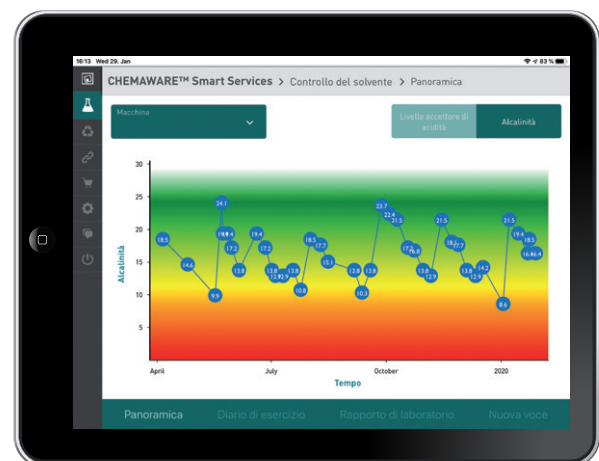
16:13 Wed 29. Jan

83 %

CHEMAWARE™ Smart Services > Controllo del solvente > Panoramica

Macchina

Livello accettore di acidità

Alcalinità

30
25
20
15
10
5

Alcalinità

18.5
14.6
9.9
24.1
19.8
19.4
17.2
13.8
19.4
17.2
13.8
12.9
12.9
13.8
10.8
18.5
17.7
15.1
13.8
10.3
13.8
23.7
22.4
21.5
17.2
16.8
13.8
12.9
21.5
18.1
17.7
13.8
12.9
14.2
8.6
21.5
19.4
18.3
16.8
16.4

April
July
October
2020

Tempo

Panoramica
Diario di esercizio
Rapporto di laboratorio
Nuova voce